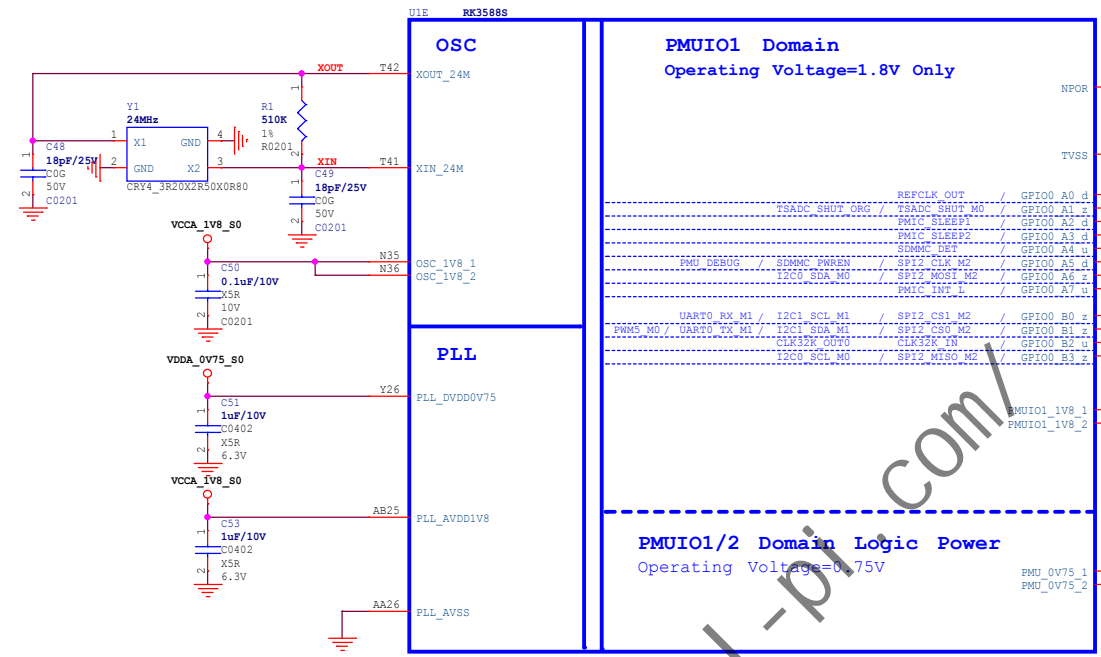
U1E RK3588S

OSC

XOUT T42 XOUT_24M

Y1 24MHz
1 X1 GND 4
2 GND X2 3
CRY4_3R20X2R50X0R80

R1 510K 1% R0201

C48 18pF/25V C0G 50V C0201

XIN T41 XIN_24M

C49 18pF/25V C0G 50V C0201

VCCA_1V8_S0

N35 OSC_1V8_1
N36 OSC_1V8_2

C50 0.1uF/10V X5R 10V C0201

PLL

VDDA_0V75_S0

Y26 PLL_DVDD0V75

C51 1uF/10V C0402 X5R 6.3V

VCCA_1V8_S0

AB25 PLL_AVDD1V8

C53 1uF/10V C0402 X5R 6.3V

AA26 PLL_AVSS

PMUIO1 Domain
Operating Voltage=1.8V Only

NPOR

TVSS

REFCLK_OUT / GPIO0_A0_d
TSADC_SHUT_ORG / TSADC_SHUT_M0 / GPIO0_A1_z
PMIC_SLEEP1 / GPIO0_A2_d
PMIC_SLEEP2 / GPIO0_A3_d
SDMMC_DET / GPIO0_A4_u
PMU_DEBUG / SDMMC_PWREN / SPI2_CLK_M2 / GPIO0_A5_d
I2C0_SDA_M0 / SPI2_MOSI_M2 / GPIO0_A6_z
PMIC_INT_L / GPIO0_A7_u

UART0_RX_M1 / I2C1_SCL_M1 / SPI2_CS1_M2 / GPIO0_B0_z
PWM5_M0 / UART0_TX_M1 / I2C1_SDA_M1 / SPI2_CS0_M2 / GPIO0_B1_z
CLK32K_OUT0 / CLK32K_IN / GPIO0_B2_u
I2C0_SCL_M0 / SPI2_MISO_M2 / GPIO0_B3_z

PMUIO1_1V8_1
PMUIO1_1V8_2

PMUIO1/2 Domain Logic Power
Operating Voltage=0.75V

PMU_0V75_1
PMU_0V75_2

-pi.com/